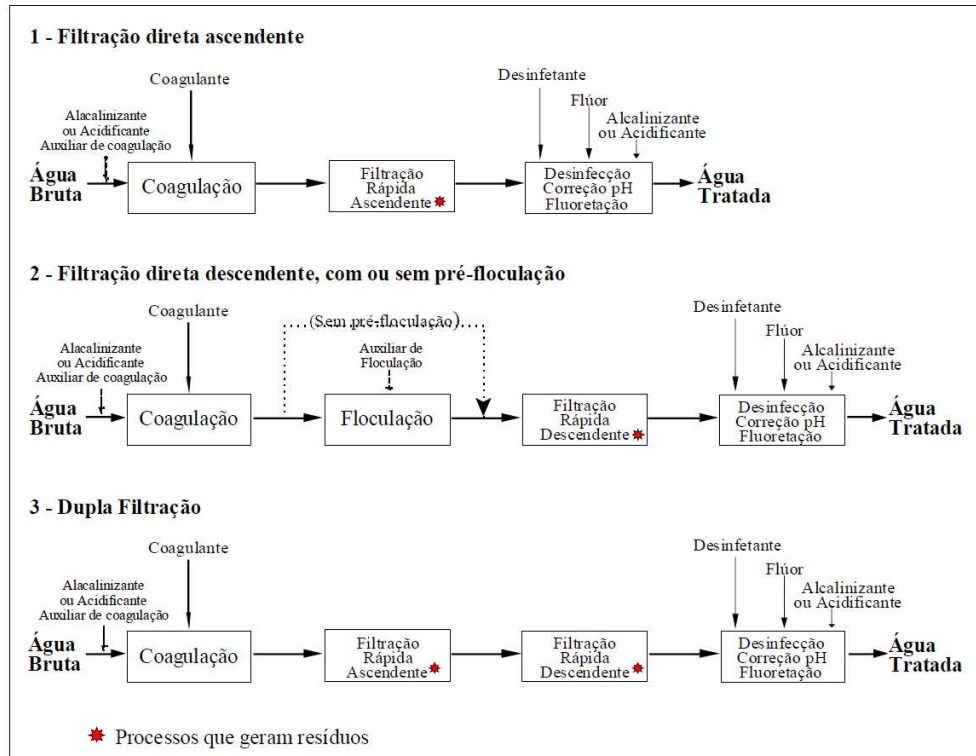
1 - Filtração direta ascendente

Coagulante

Alacalinizante
ou Acidificante
Auxiliar de coagulação

Água Bruta

Coagulação

Filtração Rápida Ascendente

Desinfetante

Flúor

Alcalinizante
ou Acidificante

Desinfecção
Correção pH
Fluoretação

Água Tratada

2 - Filtração direta descendente, com ou sem pré-floculação

Coagulante

Alacalinizante
ou Acidificante
Auxiliar de coagulação

Água Bruta

Coagulação

(Sem pré-floculação)

Auxiliar de Floculação

Floculação

Filtração Rápida Descendente

Desinfetante

Flúor

Alcalinizante
ou Acidificante

Desinfecção
Correção pH
Fluoretação

Água Tratada

3 - Dupla Filtração

Coagulante

Alacalinizante
ou Acidificante
Auxiliar de coagulação

Água Bruta

Coagulação

Filtração Rápida Ascendente

Filtração Rápida Descendente

Desinfetante

Flúor

Alcalinizante
ou Acidificante

Desinfecção
Correção pH
Fluoretação

Água Tratada

Processos que geram resíduos